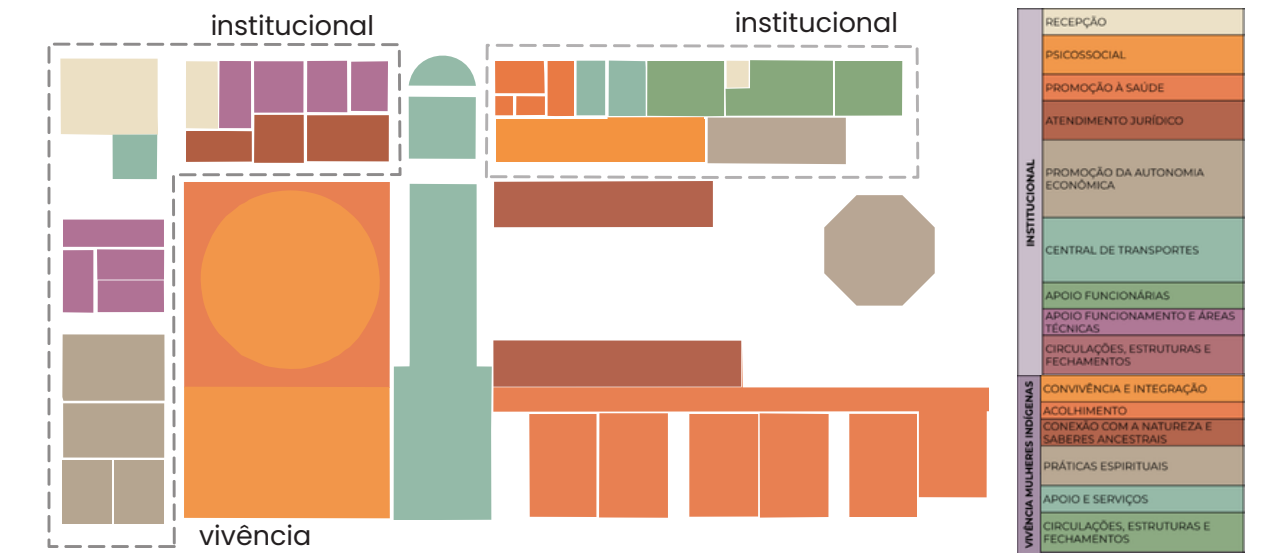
institucional

institucional

vivência

INSTITUCIONAL

RECEPÇÃO

PSICOSSOCIAL

PROMOÇÃO À SAÚDE

ATENDIMENTO JURÍDICO

PROMOÇÃO DA AUTONOMIA ECONÔMICA

CENTRAL DE TRANSPORTES

APOIO FUNCIONÁRIAS

APOIO FUNCIONAMENTO E ÁREAS TÉCNICAS

CIRCULAÇÕES, ESTRUTURAS E FECHAMENTOS

VIVÊNCIA MULHERES INDÍGENAS

CONVIVÊNCIA E INTEGRAÇÃO

ACOLHIMENTO

CONEXÃO COM A NATUREZA E SABERES ANCESTRAIS

PRÁTICAS ESPIRITUAIS

APOIO E SERVIÇOS

CIRCULAÇÕES, ESTRUTURAS E FECHAMENTOS